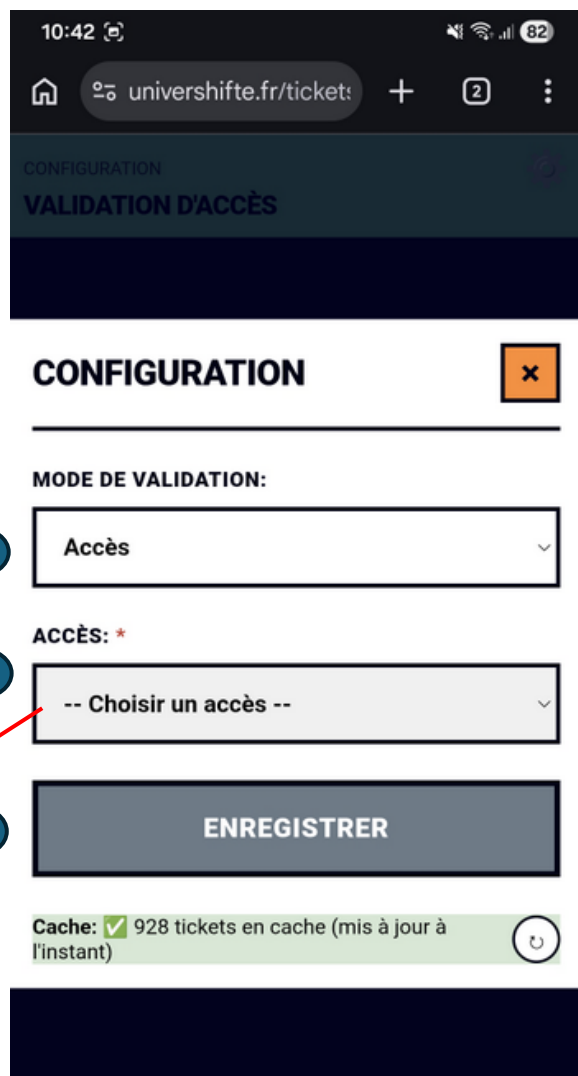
10:42

82

univershifte.fr/ticket

2

CONFIGURATION

VALIDATION D'ACCÈS

CONFIGURATION

×

MODE DE VALIDATION:

Accès

ACCÈS: *

-- Choisir un accès --

ENREGISTRER

Cache: ✅ 928 tickets en cache (mis à jour à l'instant)